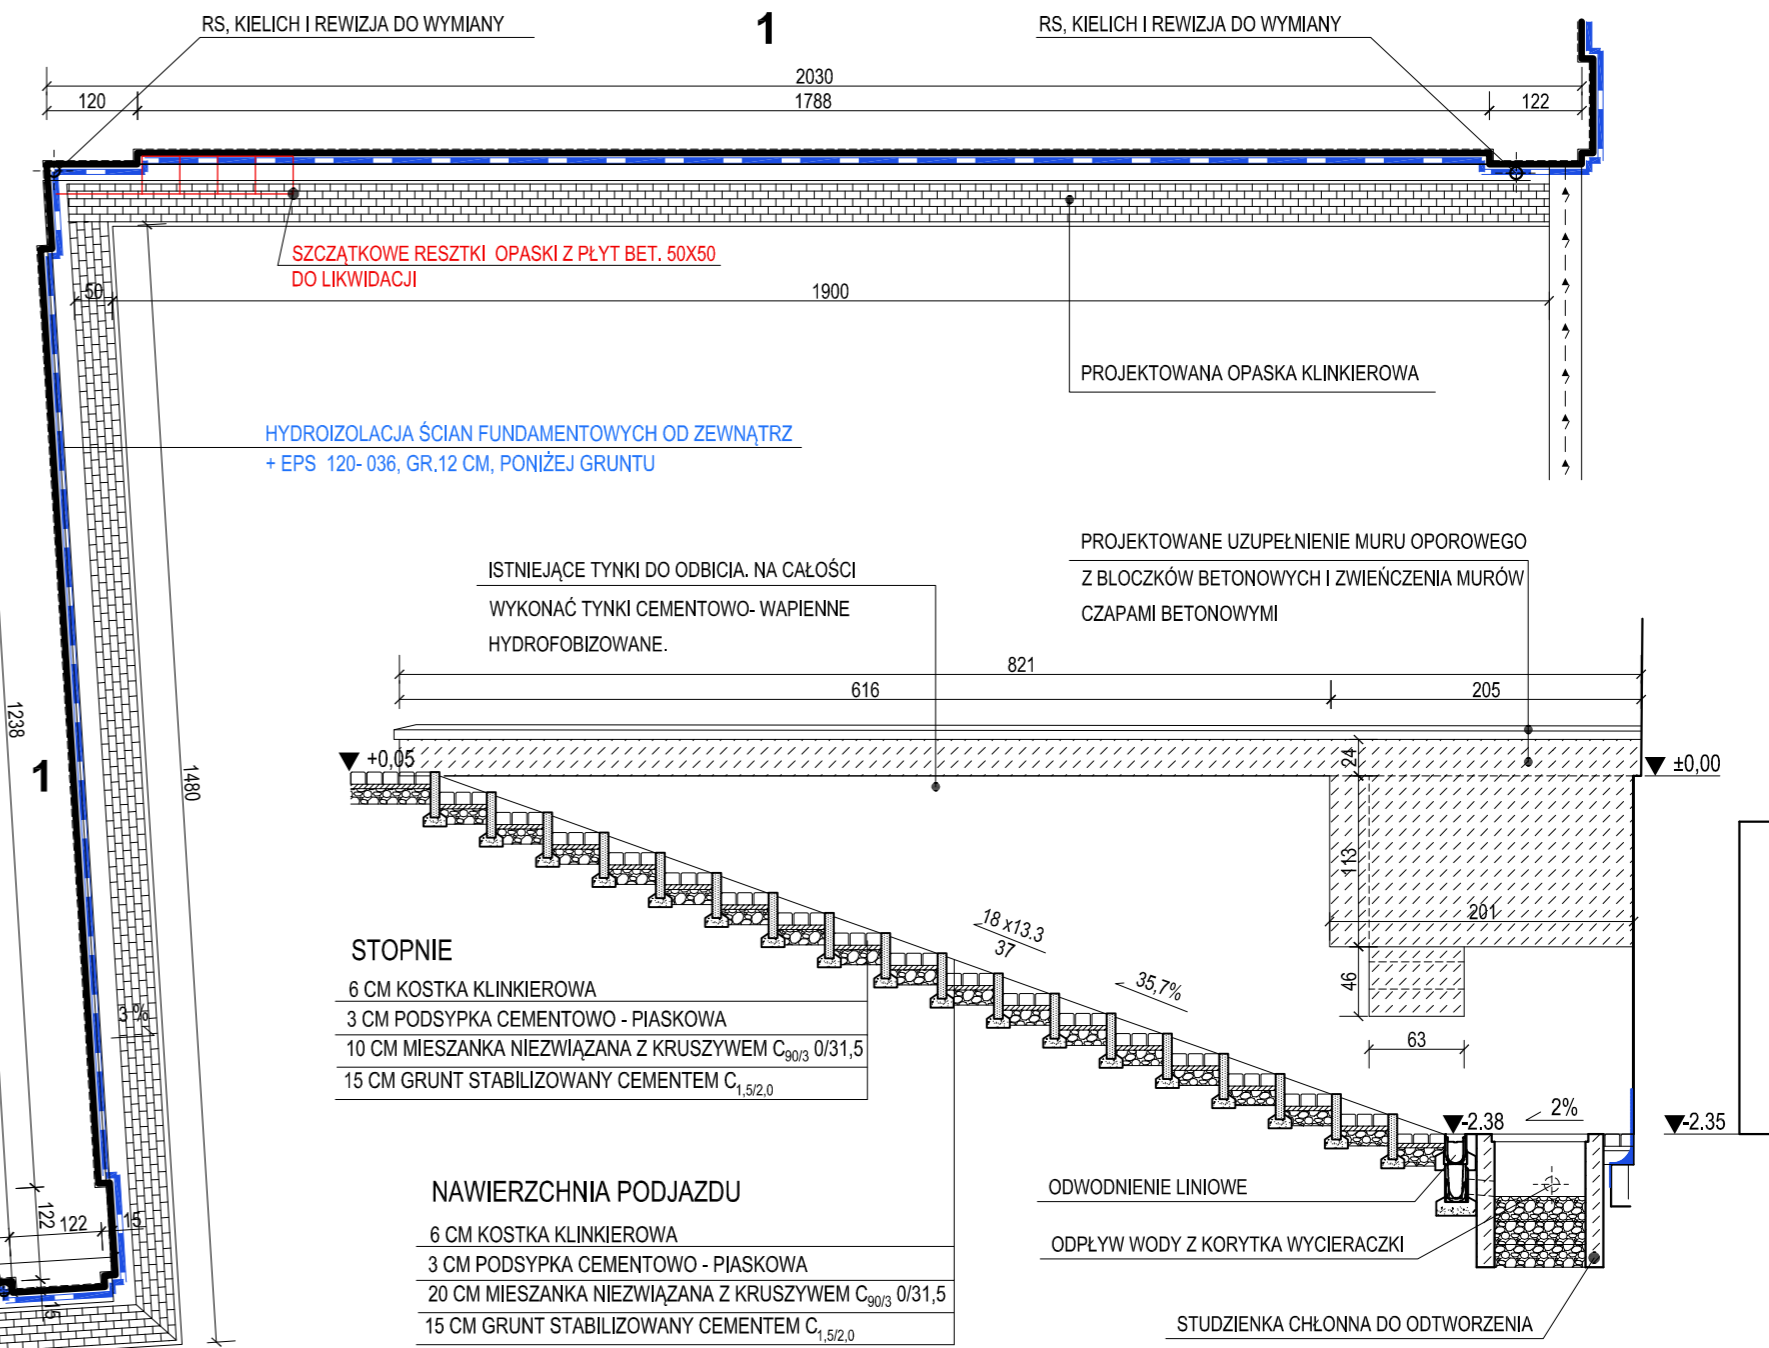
RS, KIELICH I REWIZJA DO WYMIANY

1

RS, KIELICH I REWIZJA DO WYMIANY

2030

120

1788

122

SZCZĄTKOWE RESZTKI OPASKI Z PŁYT BET. 50X50
DO LIKWIDACJI

50

1900

PROJEKTOWANA OPASKA KLINKIEROWA

HYDROIZOLACJA ŚCIAN FUNDAMENTOWYCH OD ZEWNĄTRZ
+ EPS 120- 036, GR.12 CM, PONIŻEJ GRUNTU

PROJEKTOWANE UZUPEŁNIENIE MURU OPOROWEGO
Z BLOCZKÓW BETONOWYCH I ZWIEŃCZENIA MURÓW
CZAPAMI BETONOWYMI

ISTNIEJĄCE TYNKI DO ODBICIA. NA CAŁOŚCI
WYKONAĆ TYNKI CEMENTOWO- WAPIENNE
HYDROFOBIZOWANE.

821

616

205

+0,05

24

±0,00

1238

1

1480

113

201

18 x13.3
37

35,7%

46

63

STOPNIE

6 CM KOSTKA KLINKIEROWA
3 CM PODSYPKA CEMENTOWO - PIASKOWA
10 CM MIESZANKA NIEZWIĄZANA Z KRUSZYWEM $C_{90/3}$ 0/31,5
15 CM GRUNT STABILIZOWANY CEMENTEM $C_{1,5/2,0}$

3 %

-2.38

2%

-2.35

122

122

15

15

NAWIERZCHNIA PODJAZDU

6 CM KOSTKA KLINKIEROWA
3 CM PODSYPKA CEMENTOWO - PIASKOWA
20 CM MIESZANKA NIEZWIĄZANA Z KRUSZYWEM $C_{90/3}$ 0/31,5
15 CM GRUNT STABILIZOWANY CEMENTEM $C_{1,5/2,0}$

ODWODNIENIE LINIOWE

ODPŁYW WODY Z KORYTKA WYCIERACZKI

STUDZIENKA CHŁONNA DO ODTWORZENIA